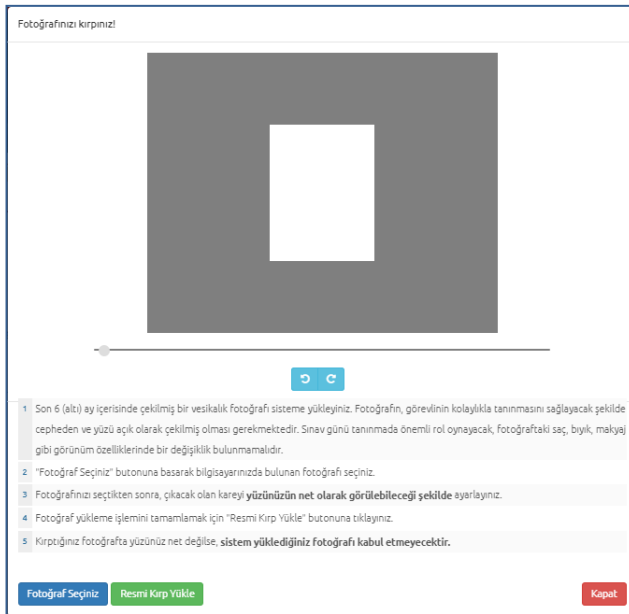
Fotoğrafınızı kırpınız!

1 Son 6 (altı) ay içerisinde çekilmiş bir vesikalık fotoğrafı sisteme yükleyiniz. Fotoğrafın, görevlinin kolaylıkla tanınmasını sağlayacak şekilde cepheden ve yüzü açık olarak çekilmiş olması gerekmektedir. Sınav günü tanınmada önemli rol oynayacak, fotoğraftaki saç, bıyık, makyaj gibi görünüm özelliklerinde bir değişiklik bulunmamalıdır.

2 "Fotoğraf Seçiniz" butonuna basarak bilgisayarınızda bulunan fotoğrafı seçiniz.

3 Fotoğrafınızı seçtikten sonra, çıkacak olan kareyi **yüzünüzün net olarak görülebileceği şekilde** ayarlayınız.

4 Fotoğraf yükleme işlemini tamamlamak için "Resmi Kırp Yükle" butonuna tıklayınız.

5 Kırptığınız fotoğrafta yüzünüz net değilse, **sistem yüklediğiniz fotoğrafı kabul etmeyecektir.**

Fotoğraf Seçiniz | Resmi Kırp Yükle | Kapat